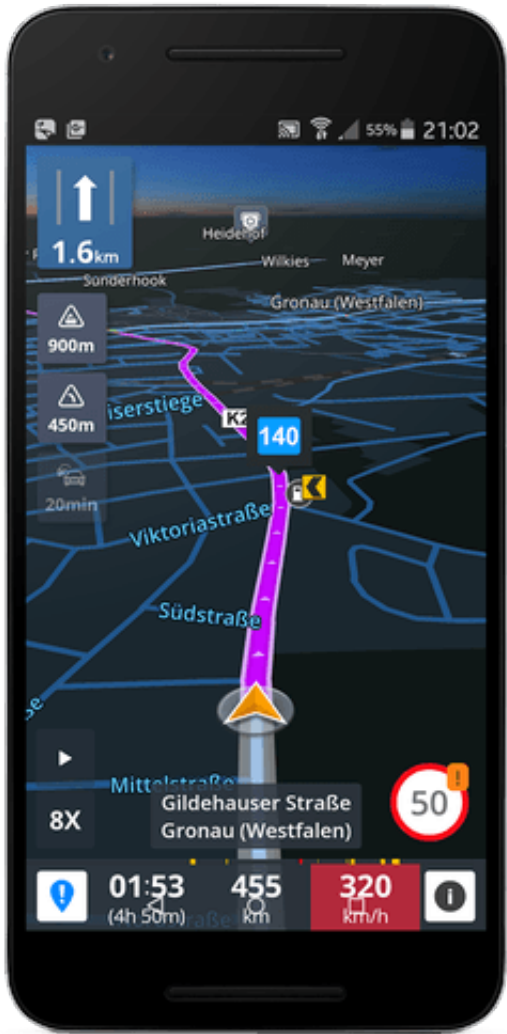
55% 21:02

1.6km

900m

450m

20min

Heidehof

Wilkies

Meyer

Sonderhook

Gronau (Westfalen)

iserstiege

K2

140

Viktoriastraße

Südstraße

Mittelstraße

Gildehauser Straße
Gronau (Westfalen)

50

8X

01:53
(4h 50m)

455
km

320
km/h